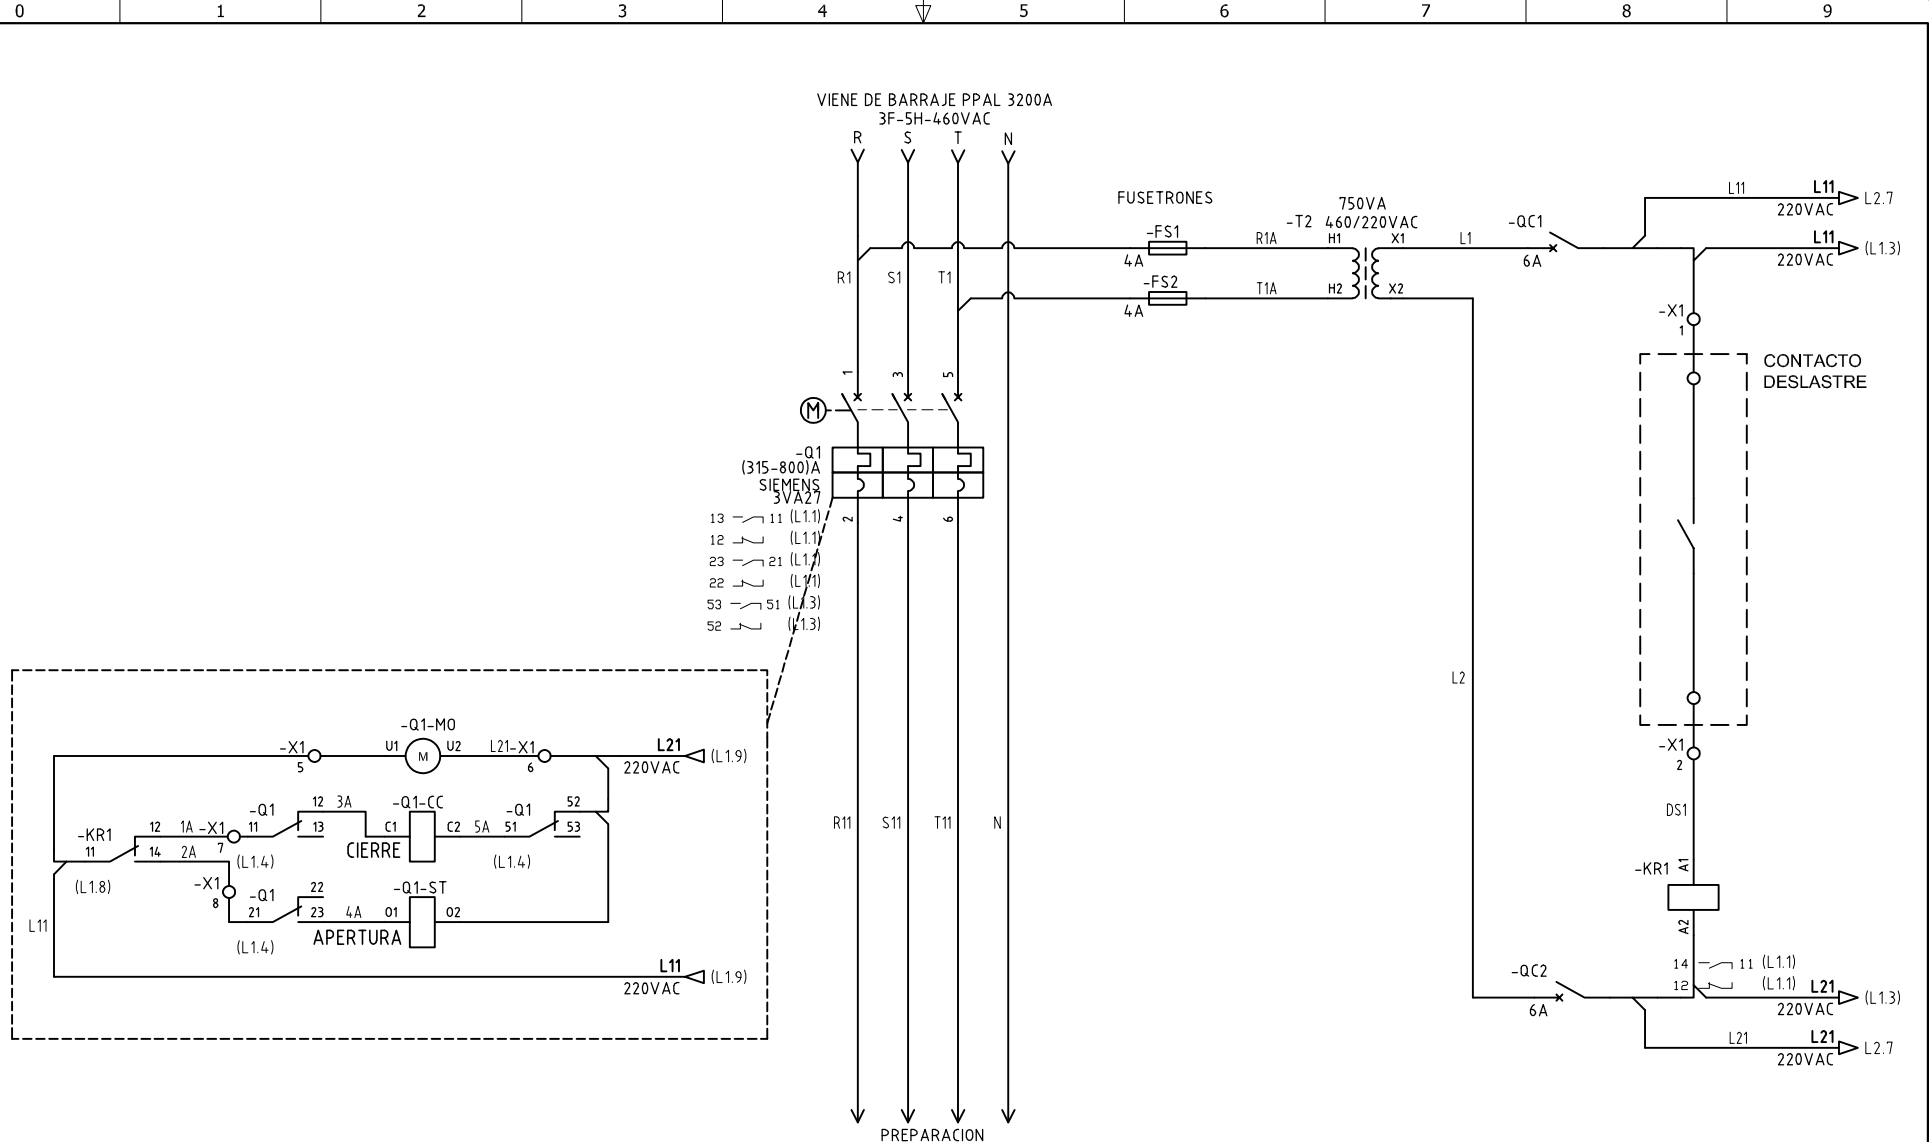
0 1 2 3 4 5 6 7 8 9

VIENE DE BARRAJE PPAL 3200A
3F-5H-460VAC
R S T N

R1 S1 T1

FUSETRONES
-FS1
4A
R1A
-FS2
4A
T1A

750VA
-T2 460/220VAC
H1 X1
H2 X2

L1
-QC1
6A

L11
L11
220VAC
L2.7
L11
220VAC
(L1.3)

-X1
1

CONTACTO
DESLASTRE

1 3 5
M
-Q1
(315-800)A
SIEMENS
3VA27
2 4 6

13 11 (L1.1)
12 (L1.1)
23 21 (L1.1)
22 (L1.1)
53 51 (L1.3)
52 (L1.3)

L2

-Q1-MO
-X1
5
U1 M U2
L21-X1
6
L21
220VAC
(L1.9)

-KR1
11
(L1.8)
12 14
1A 2A
-X1
7
(L1.4)
-Q1
11
12 13
3A
-Q1-CC
C1 C2
CIERRE
5A
-Q1
51
52 53
(L1.4)

-X1
8
-Q1
21
22 23
(L1.4)
4A
-Q1-ST
01 02
APERTURA

L11
L11
220VAC
(L1.9)

R11 S11 T11 N

-X1
2
DS1
-KR1
A1
A2
14 11 (L1.1)
12 (L1.1)

-QC2
6A
L21
220VAC
(L1.3)
L21
L21
220VAC
L2.7

PREPARACION